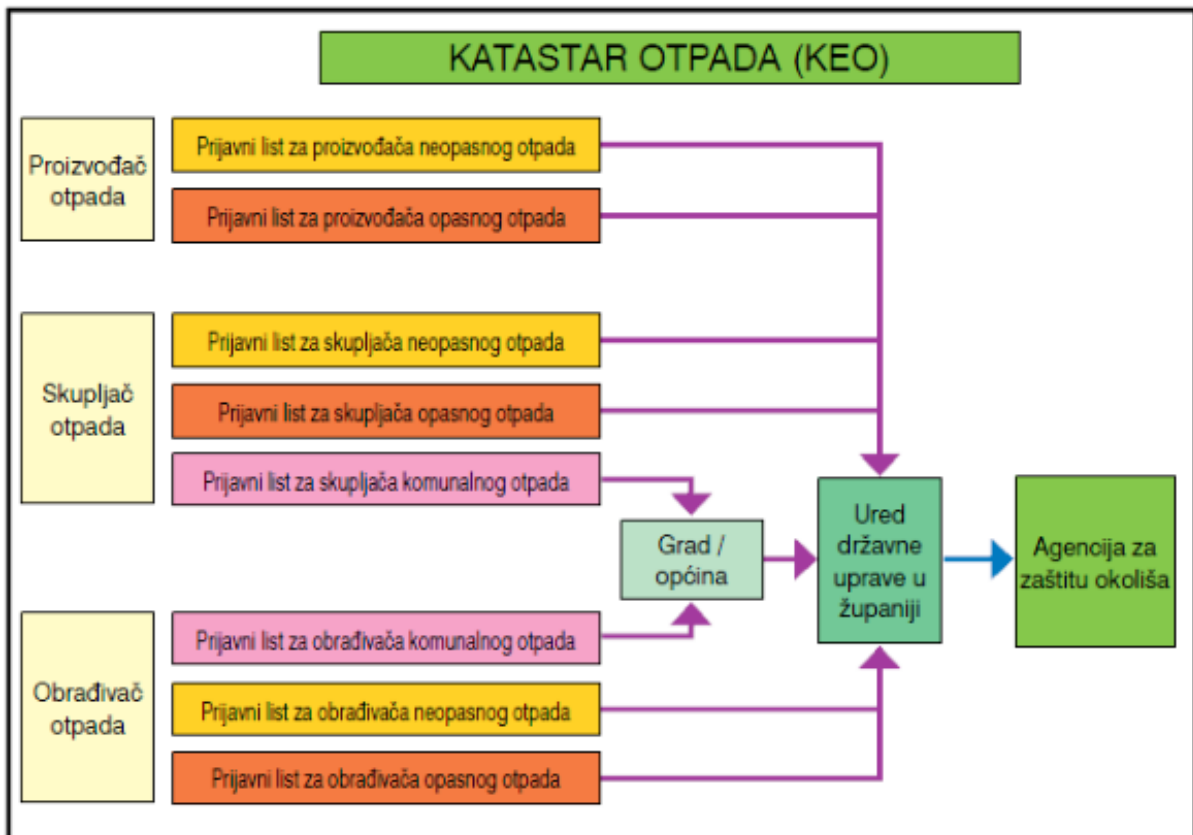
KATASTAR OTPADA (KEO)

Proizvođač otpada

Prijavni list za proizvođača neopasnog otpada

Prijavni list za proizvođača opasnog otpada

Skupljač otpada

Prijavni list za skupljača neopasnog otpada

Prijavni list za skupljača opasnog otpada

Prijavni list za skupljača komunalnog otpada

Grad / općina

Ured državne uprave u županiji

Agencija za zaštitu okoliša

Obrađivač otpada

Prijavni list za obrađivača komunalnog otpada

Prijavni list za obrađivača neopasnog otpada

Prijavni list za obrađivača opasnog otpada